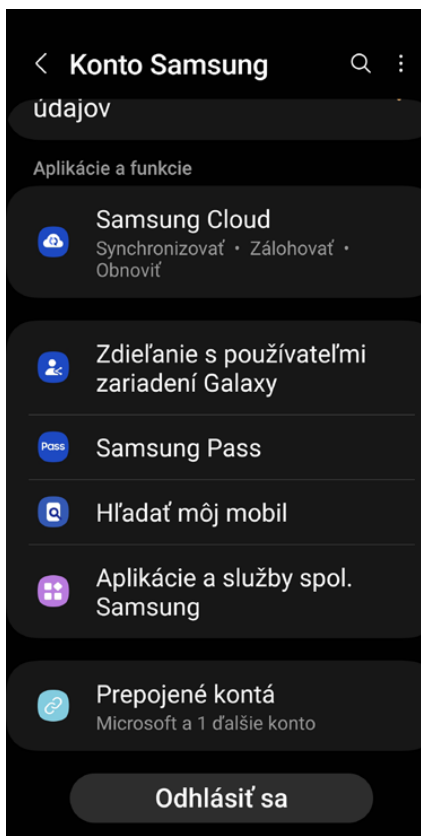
Konto Samsung

údajov

Aplikácie a funkcie

Samsung Cloud
Synchronizovať • Zálohovať • Obnoviť

Zdieľanie s používateľmi zariadení Galaxy

Pass
Samsung Pass

Hľadať môj mobil

Aplikácie a služby spol. Samsung

Prepojené kontá
Microsoft a 1 ďalšie konto

Odhlásiť sa